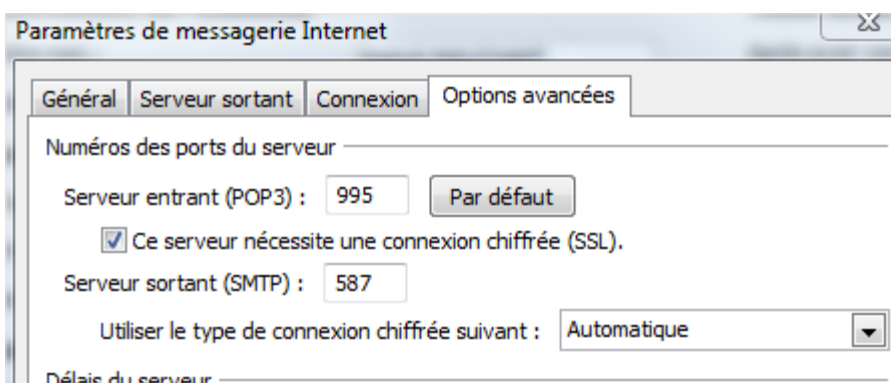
Paramètres de messagerie Internet

Général | Serveur sortant | Connexion | Options avancées

Numéros des ports du serveur

Serveur entrant (POP3) : 995 Par défaut

Ce serveur nécessite une connexion chiffrée (SSL).

Serveur sortant (SMTP) : 587

Utiliser le type de connexion chiffrée suivant : Automatique

Délais du serveur